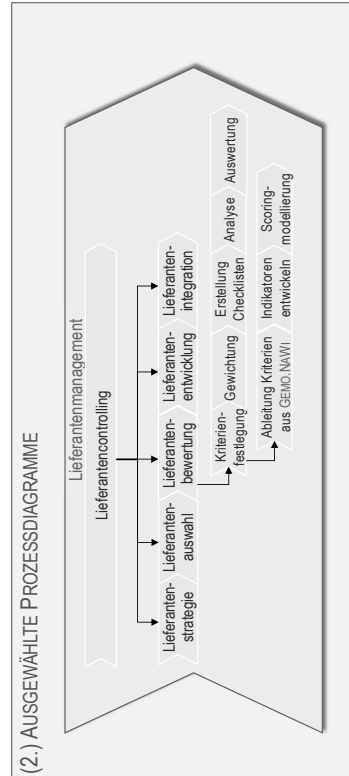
(2.) AUSGEWÄHLTE PROZESSDIAGRAMME

Lieferantenmanagement

Lieferantencontrolling

Lieferantenstrategie

Lieferantenauswahl

Lieferantenbewertung

Lieferantenentwicklung

Lieferantenintegration

Kriterienfestlegung

Gewichtung

Erstellung Checklisten

Analyse

Auswertung

Ableitung Kriterien aus GEMO.NAWI

Indikatoren entwickeln

Scoringmodellierung